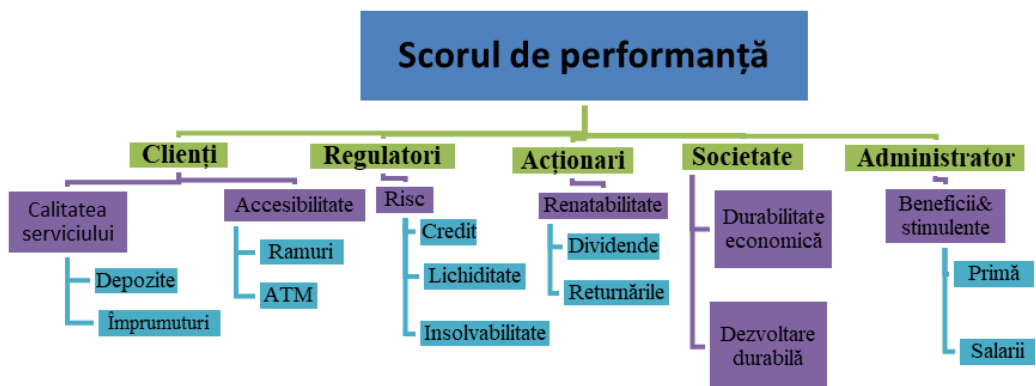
Scorul de performanță

Clienți

Calitatea serviciului

Depozite

Împrumuturi

Accesibilitate

Ramuri

ATM

Regulatori

Risc

Credit

Lichiditate

Insolvabilitate

Acționari

Renatabilitate

Dividende

Returnările

Societate

Durabilitate economică

Dezvoltare durabilă

Administrator

Beneficii& stimulente

Primă

Salarii